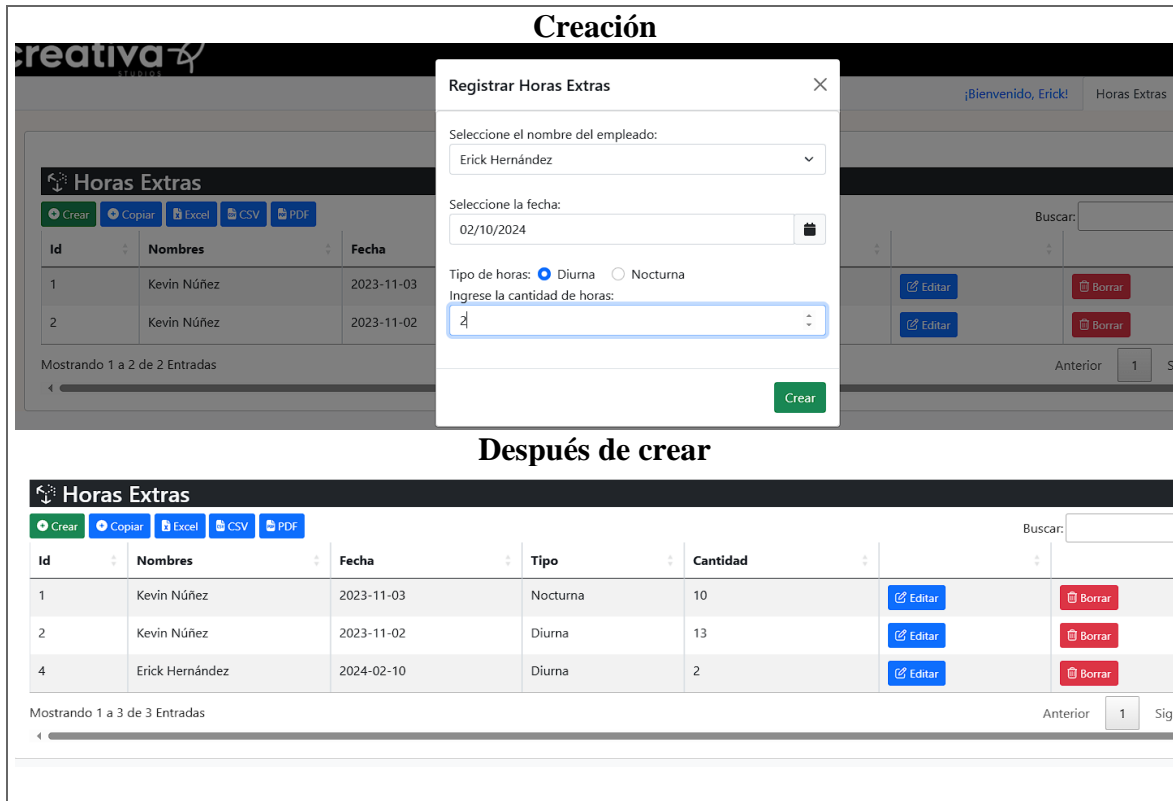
Creación

creativa
STUDIOS

¡Bienvenido, Erick! Horas Extras

Horas Extras

Crear Copiar Excel CSV PDF

Buscar:

| Id | Nombres | Fecha | | | |
|---|---|---|---|---|---|
| 1 | Kevin Núñez | 2023-11-03 | | Editar | Borrar |
| 2 | Kevin Núñez | 2023-11-02 | | Editar | Borrar |

Mostrando 1 a 2 de 2 Entradas

Anterior 1 S

Registrar Horas Extras

Seleccione el nombre del empleado:

Erick Hernández

Seleccione la fecha:

02/10/2024

Tipo de horas: Diurna Nocturna

Ingrese la cantidad de horas:

2

Crear

Después de crear

Horas Extras

Crear Copiar Excel CSV PDF

Buscar:

| Id | Nombres | Fecha | Tipo | Cantidad | | |
|---|---|---|---|---|---|---|
| 1 | Kevin Núñez | 2023-11-03 | Nocturna | 10 | Editar | Borrar |
| 2 | Kevin Núñez | 2023-11-02 | Diurna | 13 | Editar | Borrar |
| 4 | Erick Hernández | 2024-02-10 | Diurna | 2 | Editar | Borrar |

Mostrando 1 a 3 de 3 Entradas

Anterior 1 Sig